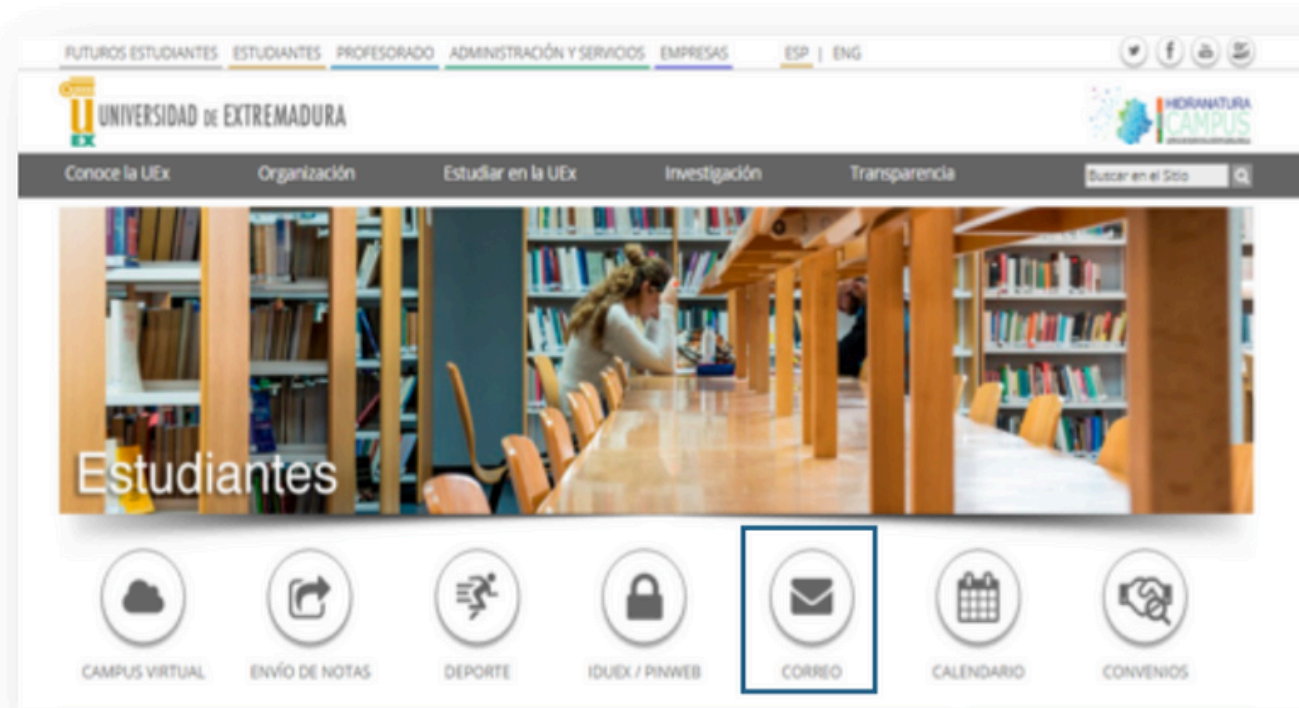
FUTUROS ESTUDIANTES ESTUDIANTES PROFESORADO ADMINISTRACIÓN Y SERVICIOS EMPRESAS ESP | ENG

UEX UNIVERSIDAD DE EXTREMADURA

HIDRANATURA CAMPUS

Conoce la UEx Organización Estudiar en la UEx Investigación Transparencia Buscar en el Sitio

Estudiantes

CAMPUS VIRTUAL ENVÍO DE NOTAS DEPORTE IDUEX / PINWEB CORREO CALENDARIO CONVENIOS